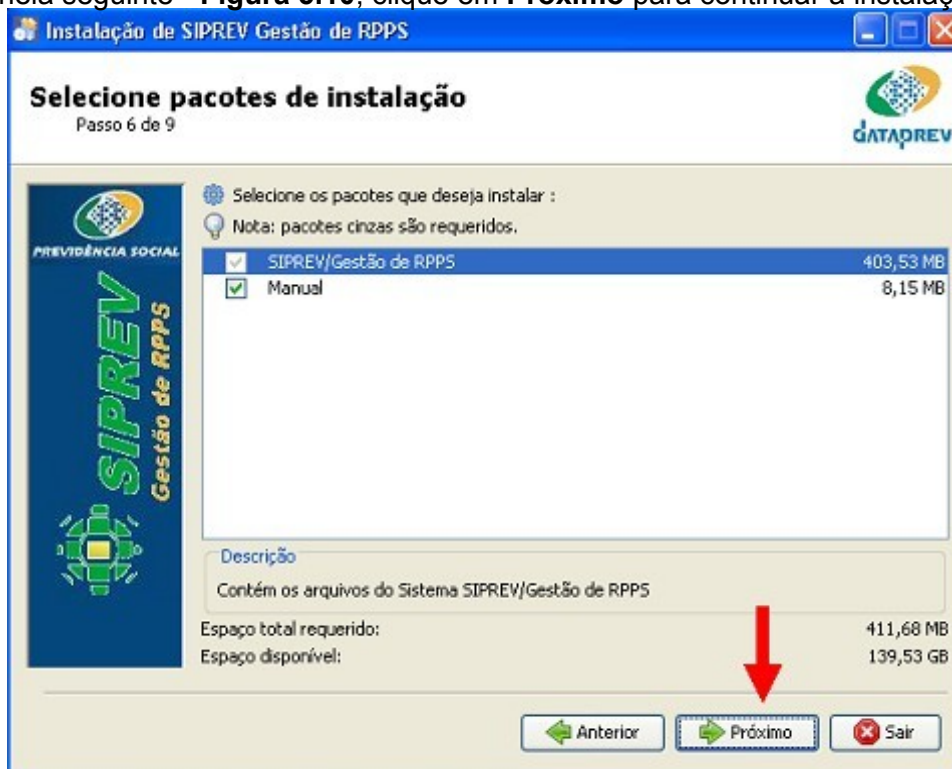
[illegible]ela seguinte - Figura 3.10, clique em Próximo para continuar a instala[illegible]

Instalação de SIPREV Gestão de RPPS

Selecione pacotes de instalação
Passo 6 de 9

DATAPREV

PREVIDÊNCIA SOCIAL
SIPREV
Gestão de RPPS

Selecione os pacotes que deseja instalar :
Nota: pacotes cinzas são requeridos.

| | | |
|---|---|---|
| ☑ | SIPREV/Gestão de RPPS | 403,53 MB |
| ☑ | Manual | 8,15 MB |

Descrição
Contém os arquivos do Sistema SIPREV/Gestão de RPPS

Espaço total requerido: 411,68 MB
Espaço disponível: 139,53 GB

Anterior
Próximo
Sair